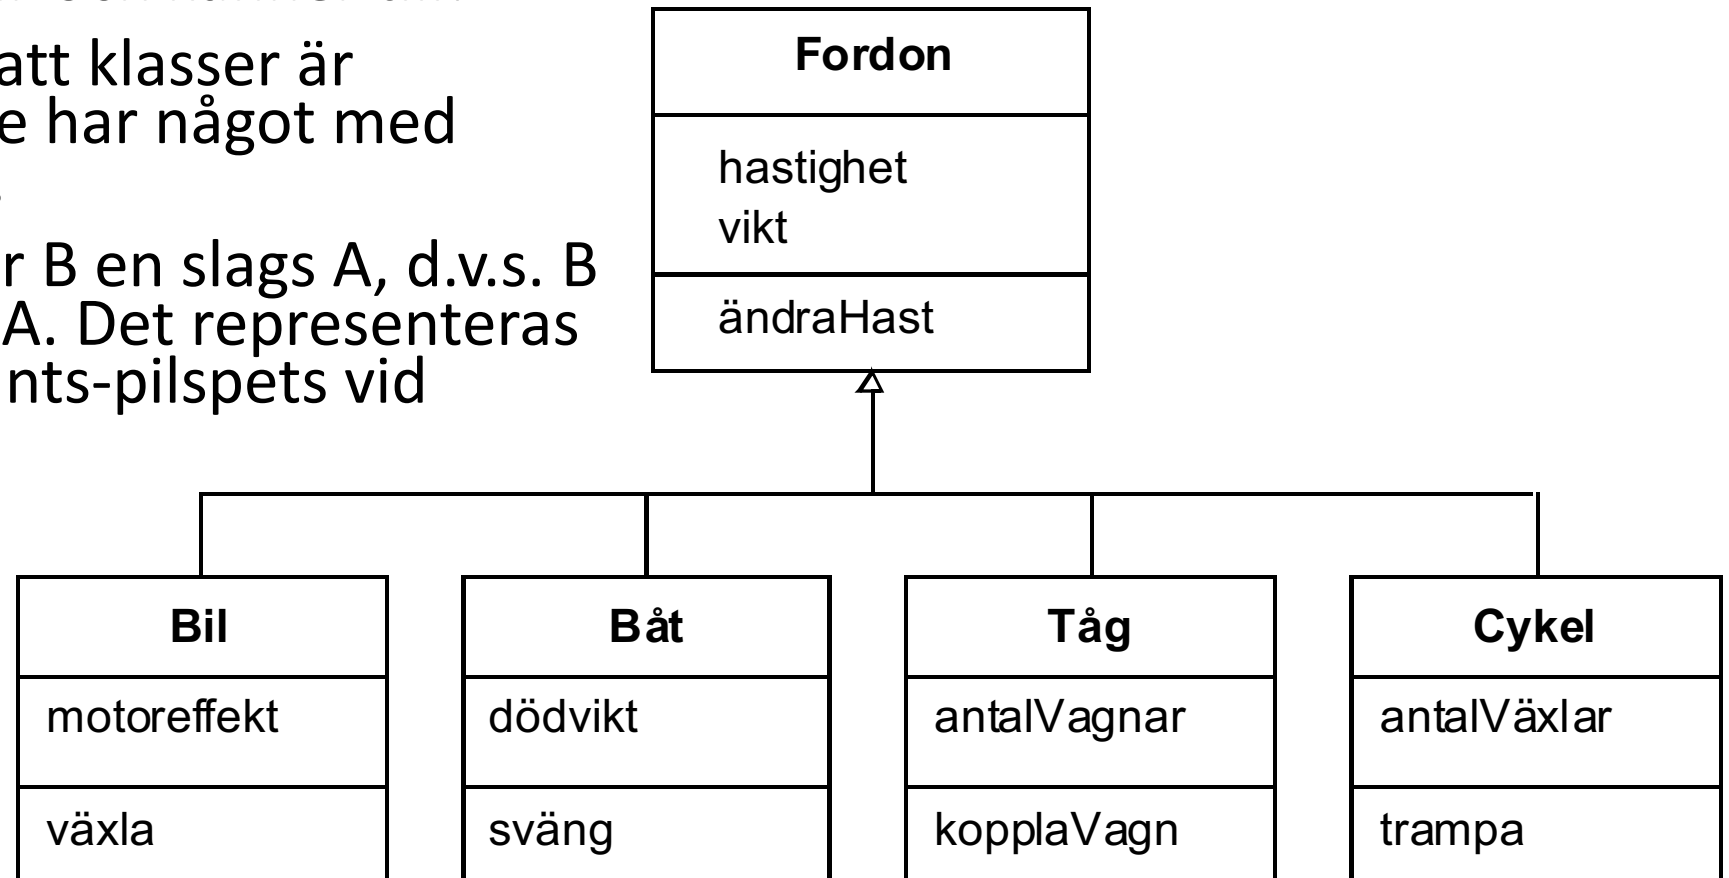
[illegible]

att klasser är
e har något med
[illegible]
r B en slags A, d.v.s. B
A. Det representeras
nts-pilspets vid

Fordon

hastighet
vikt

ändraHast

Bil

motoreffekt

växla

Båt

dödvikt

sväng

Tåg

antalVagnar

kopplaVagn

Cykel

antalVäxlar

trampa